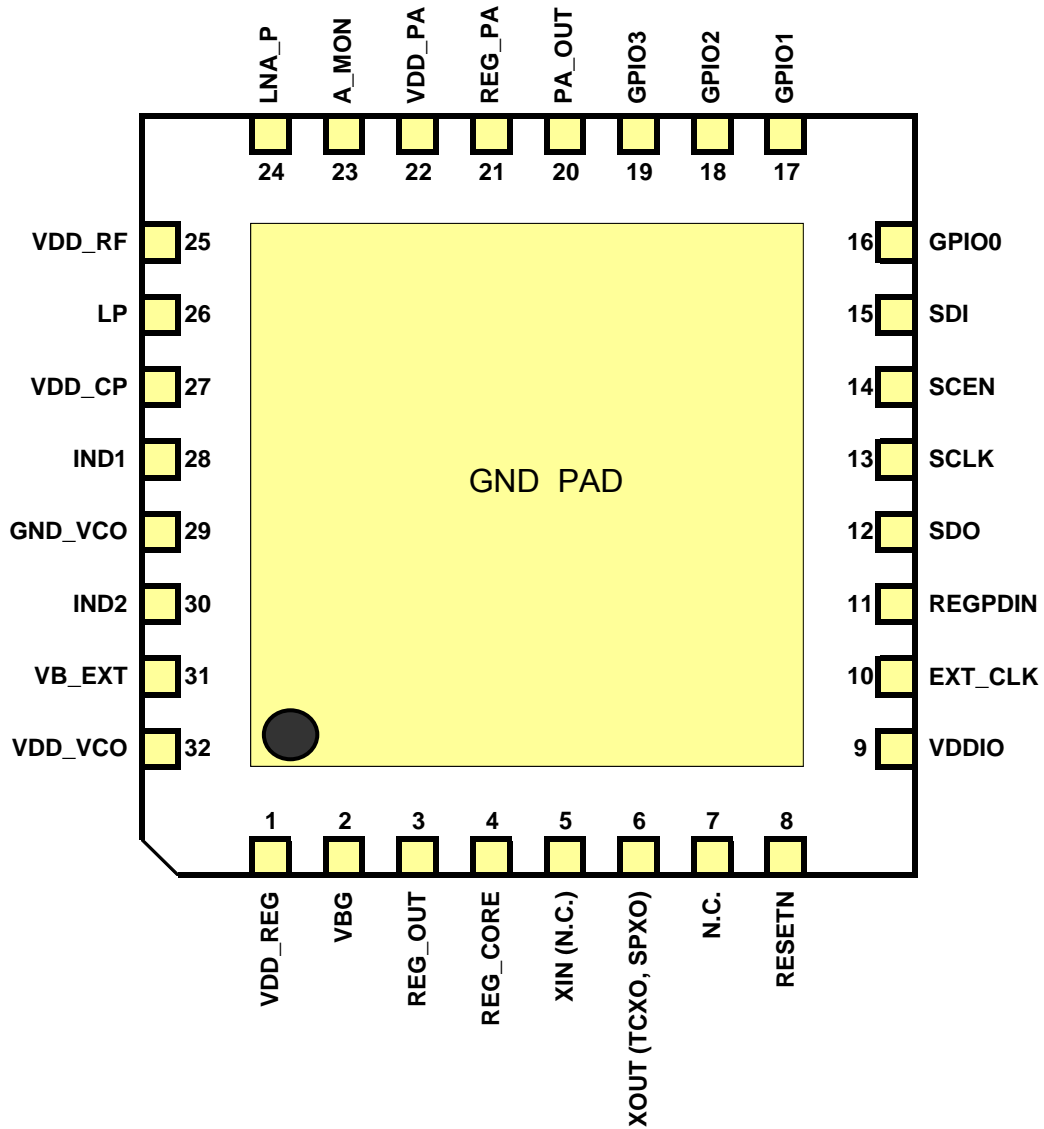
LNA_P
A_MON
VDD_PA
REG_PA
PA_OUT
GPIO3
GPIO2
GPIO1

24
23
22
21
20
19
18
17

VDD_RF 25
LP 26
VDD_CP 27
IND1 28
GND_VCO 29
IND2 30
VB_EXT 31
VDD_VCO 32

GND PAD

16 GPIO0
15 SDI
14 SCEN
13 SCLK
12 SDO
11 REGPDIN
10 EXT_CLK
9 VDDIO

1
2
3
4
5
6
7
8

VDD_REG
VBG
REG_OUT
REG_CORE
XIN (N.C.)
XOUT (TCXO, SPXO)
N.C.
RESETN